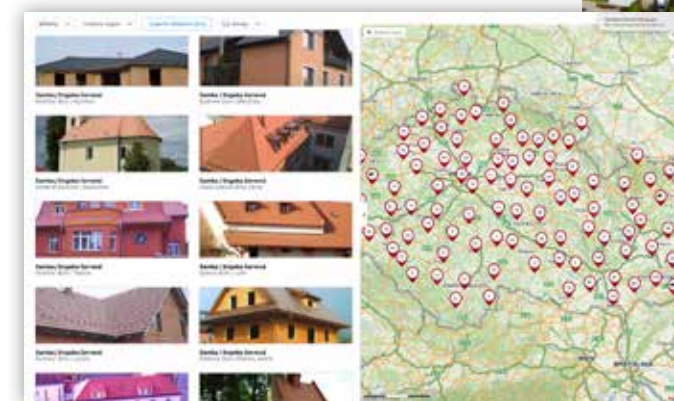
Danfoss | Engelsk Sorrend

Danfoss | Engelsk Sorrend

Danfoss | Engelsk Sorrend

Danfoss | Engelsk Sorrend

Danfoss | Engelsk Sorrend

Danfoss | Engelsk Sorrend

Danfoss | Engelsk Sorrend

Danfoss | Engelsk Sorrend

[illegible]